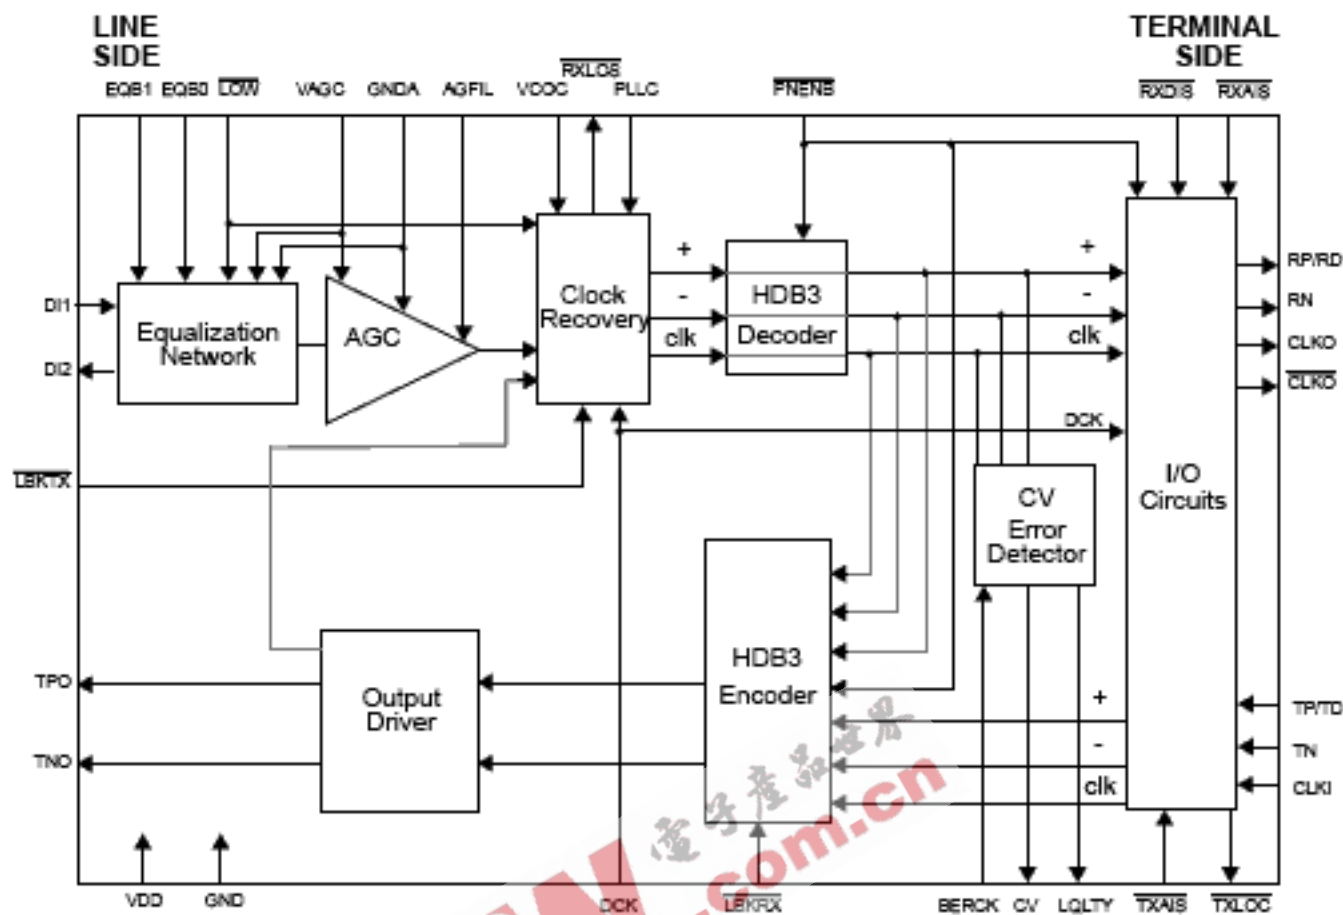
LINE SIDE

TERMINAL SIDE

EQB1 EQB0 $\overline{LOW}$ VAGC GNDA AGFIL VCOC $\overline{RXLOS}$ PLLC $\overline{PNENS}$ $\overline{RXDIS}$ $\overline{RXAIS}$

DI1

DI2

Equalization Network

AGC

Clock Recovery

+

-

clk

HDB3 Decoder

+

-

clk

DCK

I/O Circuits

RP/RD

RN

CLKO

$\overline{CLKO}$

$\overline{LBKTX}$

CV Error Detector

HDB3 Encoder

Output Driver

TPO

TNO

+

-

clk

TP/TD

TN

CLKI

VDD GND DCK $\overline{LBKRX}$ BERCK CV LQLTY $\overline{TXAIS}$ $\overline{TXLOC}$

电子产品世界

.com.cn